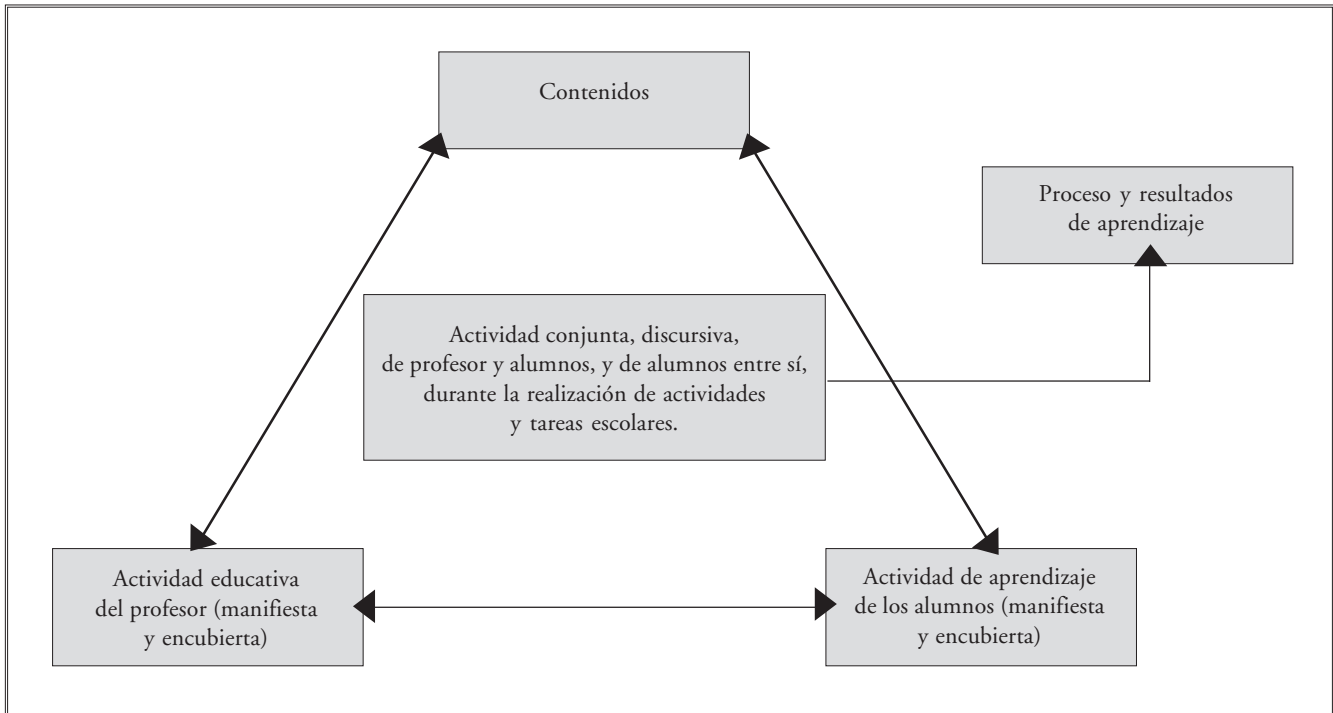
Contenidos

Proceso y resultados de aprendizaje

Actividad conjunta, discursiva, de profesor y alumnos, y de alumnos entre sí, durante la realización de actividades y tareas escolares.

Actividad educativa del profesor (manifiesta y encubierta)

Actividad de aprendizaje de los alumnos (manifiesta y encubierta)